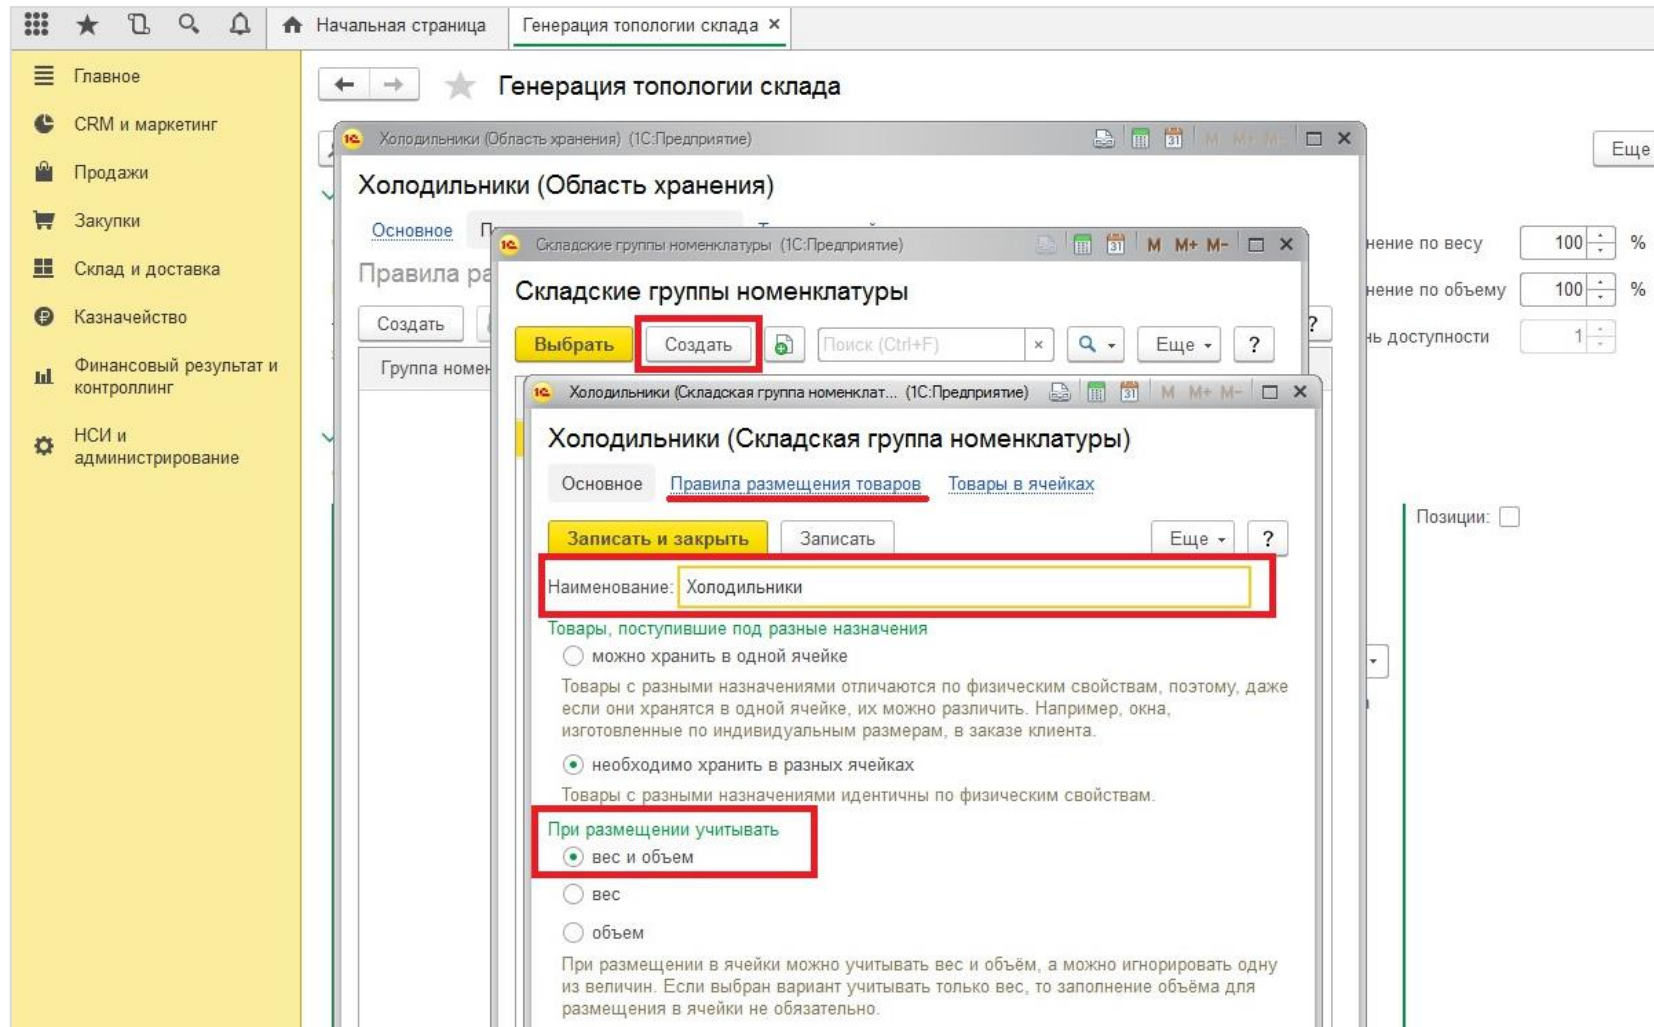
Начальная страница
Генерация топологии склада ×

Главное
CRM и маркетинг
Продажи
Закупки
Склад и доставка
Казначейство
Финансовый результат и контроллинг
НСИ и администрирование

Генерация топологии склада

Еще

Холодильники (Область хранения) (1С:Предприятие)

Холодильники (Область хранения)

Основное

Правила ра

Создать

Группа номен

нение по весу 100 %
нение по объему 100 %
ь доступности 1

Позиции:

Складские группы номенклатуры (1С:Предприятие)

M M+ M-

Складские группы номенклатуры

Выбрать
Создать
Поиск (Ctrl+F)
Еще
?

Холодильники (Складская группа номенклат... (1С:Предприятие)

M M+ M-

Холодильники (Складская группа номенклатуры)

Основное
Правила размещения товаров
Товары в ячейках

Записать и закрыть
Записать
Еще
?

Наименование: Холодильники

Товары, поступившие под разные назначения

можно хранить в одной ячейке

Товары с разными назначениями отличаются по физическим свойствам, поэтому, даже если они хранятся в одной ячейке, их можно различить. Например, окна, изготовленные по индивидуальным размерам, в заказе клиента.

необходимо хранить в разных ячейках

Товары с разными назначениями идентичны по физическим свойствам.

При размещении учитывать

вес и объем

вес

объем

При размещении в ячейки можно учитывать вес и объём, а можно игнорировать одну из величин. Если выбран вариант учитывать только вес, то заполнение объёма для размещения в ячейки не обязательно.